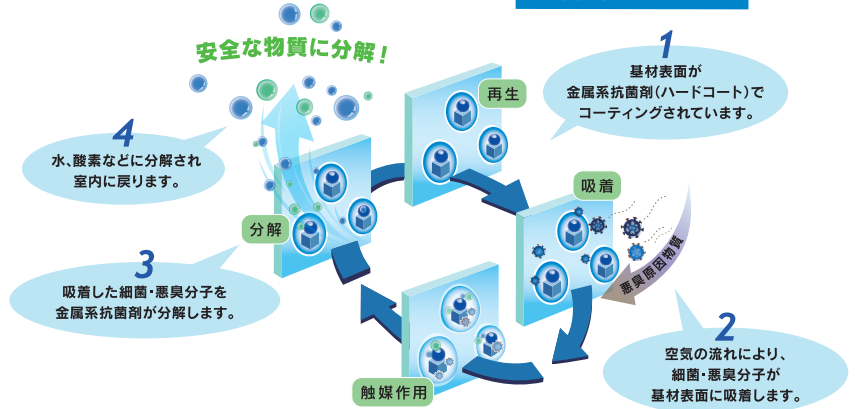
安全な物質に分解！

1
基材表面が
金属系抗菌剤（ハードコート）で
コーティングされています。

再生

4
水、酸素などに分解され
室内に戻ります。

吸着

分解

悪臭原因物質

3
吸着した細菌・悪臭分子を
金属系抗菌剤が分解します。

2
空気の流れにより、
細菌・悪臭分子が
基材表面に吸着します。

触媒作用